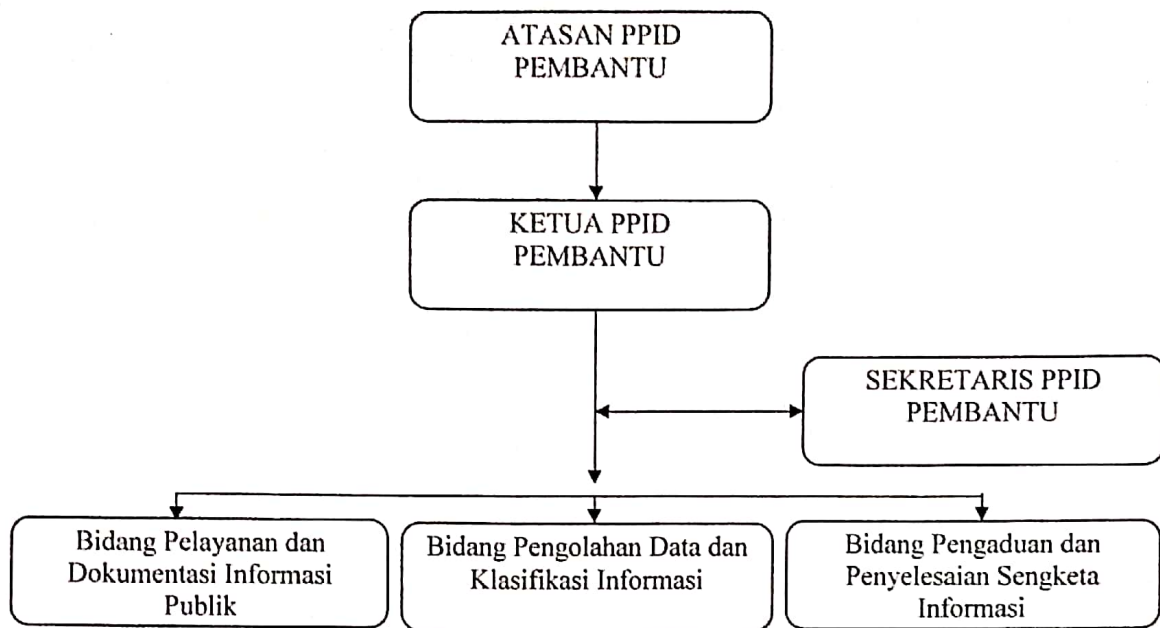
ATASAN PPID PEMBANTU

KETUA PPID PEMBANTU

SEKRETARIS PPID PEMBANTU

Bidang Pelayanan dan Dokumentasi Informasi Publik

Bidang Pengolahan Data dan Klasifikasi Informasi

Bidang Pengaduan dan Penyelesaian Sengketa Informasi